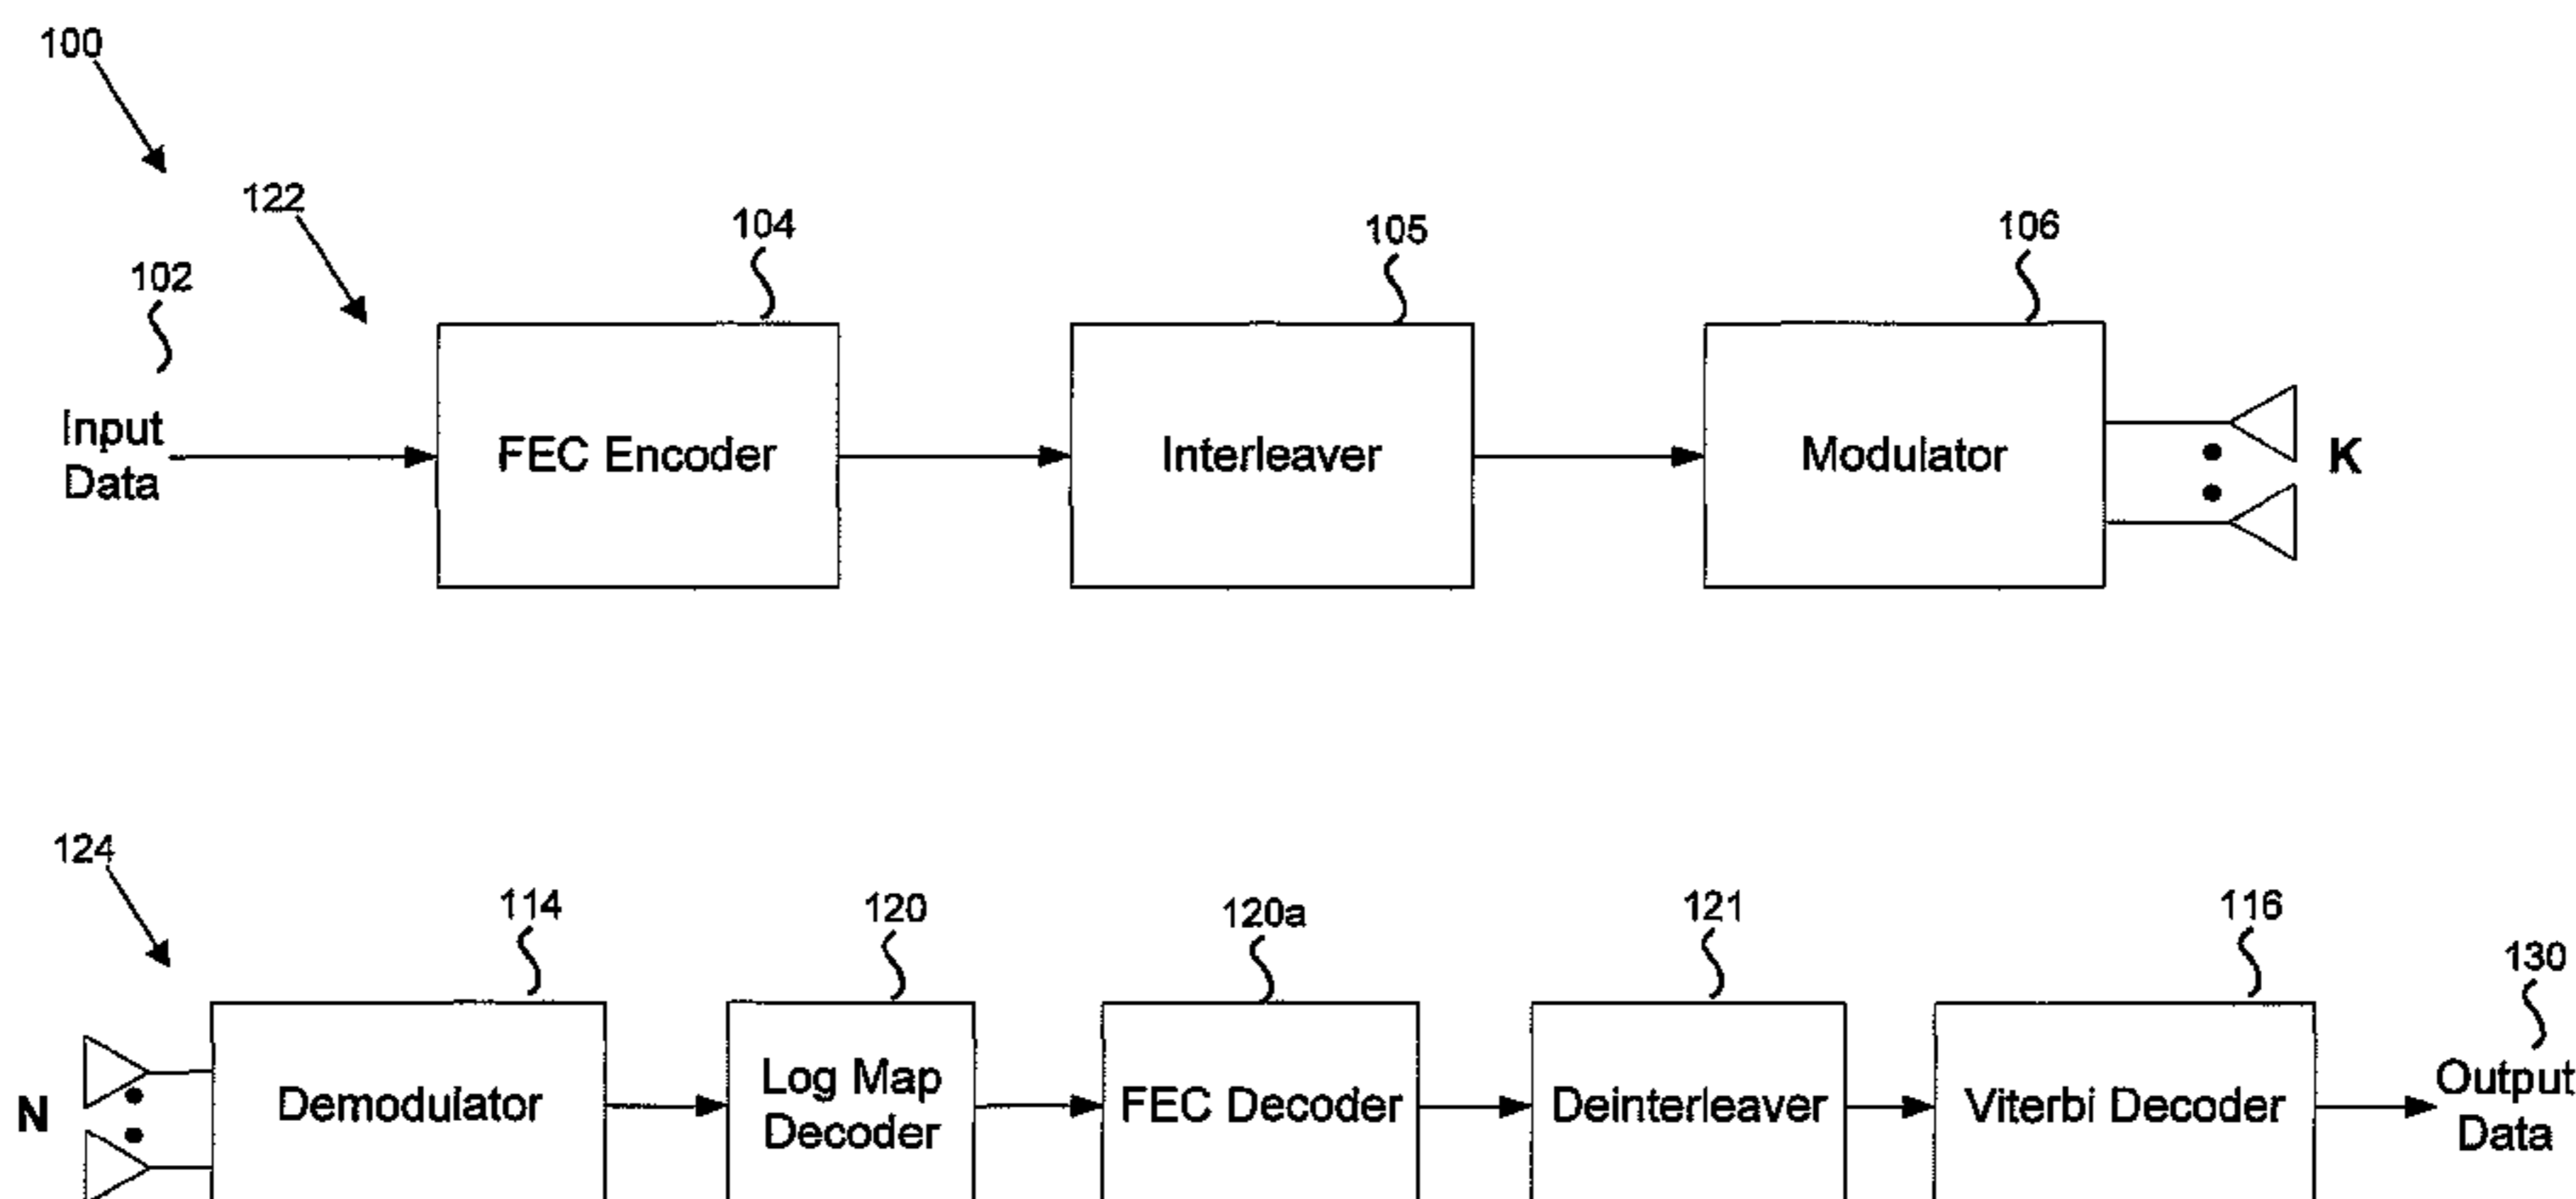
100

122

102

Input Data

104

FEC Encoder

105

Interleaver

106

Modulator

K

124

114

N

Demodulator

120

Log Map Decoder

120a

FEC Decoder

121

Deinterleaver

116

Viterbi Decoder

130

Output Data